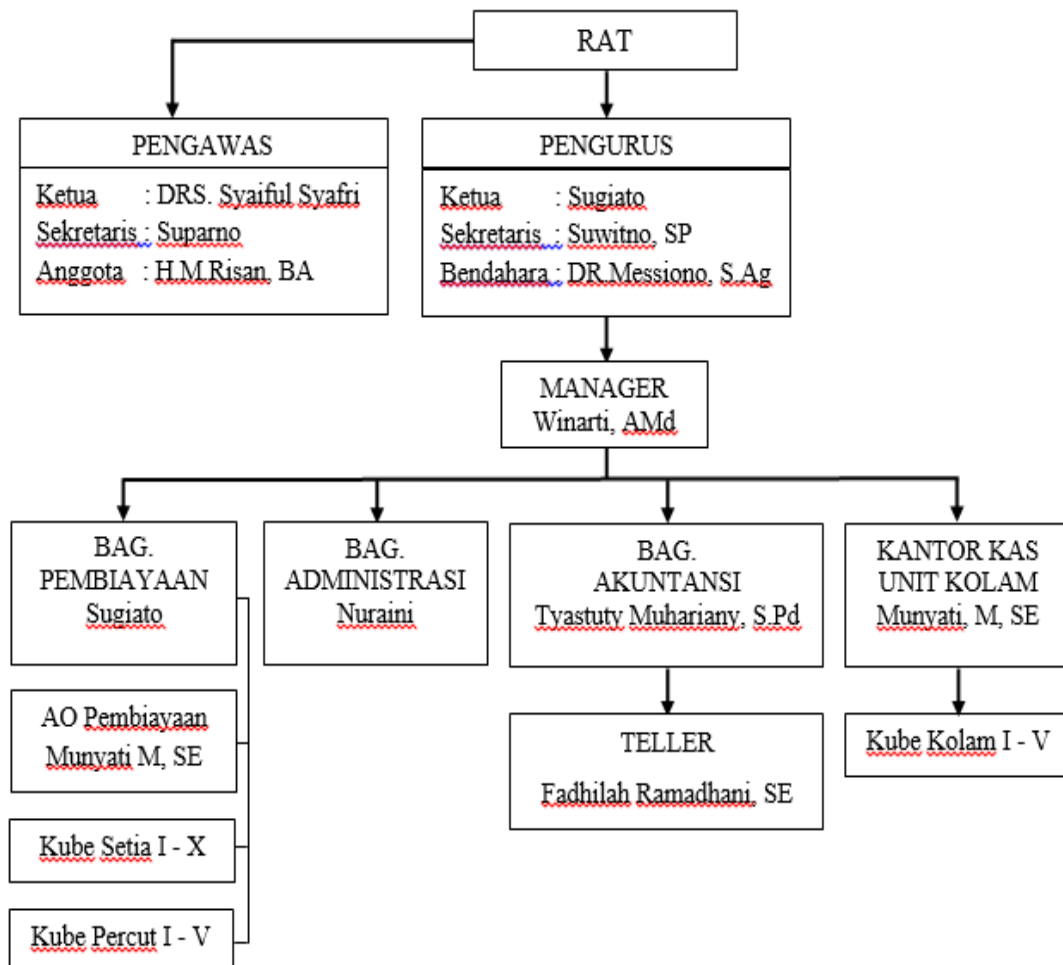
RAT

PENGAWAS

Ketua : DRS. Syaiful Syafri
Sekretaris : Suparno
Anggota : H.M.Risan, BA

PENGURUS

Ketua : Sugiato
Sekretaris : Suwitno, SP
Bendahara : DR.Messiono, S.Ag

MANAGER
Winarti, AMd

BAG. PEMBIAYAAN
Sugiato

BAG. ADMINISTRASI
Nuraini

BAG. AKUNTANSI
Tyastuty Muhariany, S.Pd

KANTOR KAS UNIT KOLAM
Munyati, M, SE

AO Pembiayaan
Munyati M, SE

TELLER
Fadhilah Ramadhani, SE

Kube Kolam I - V

Kube Setia I - X

Kube Percut I - V